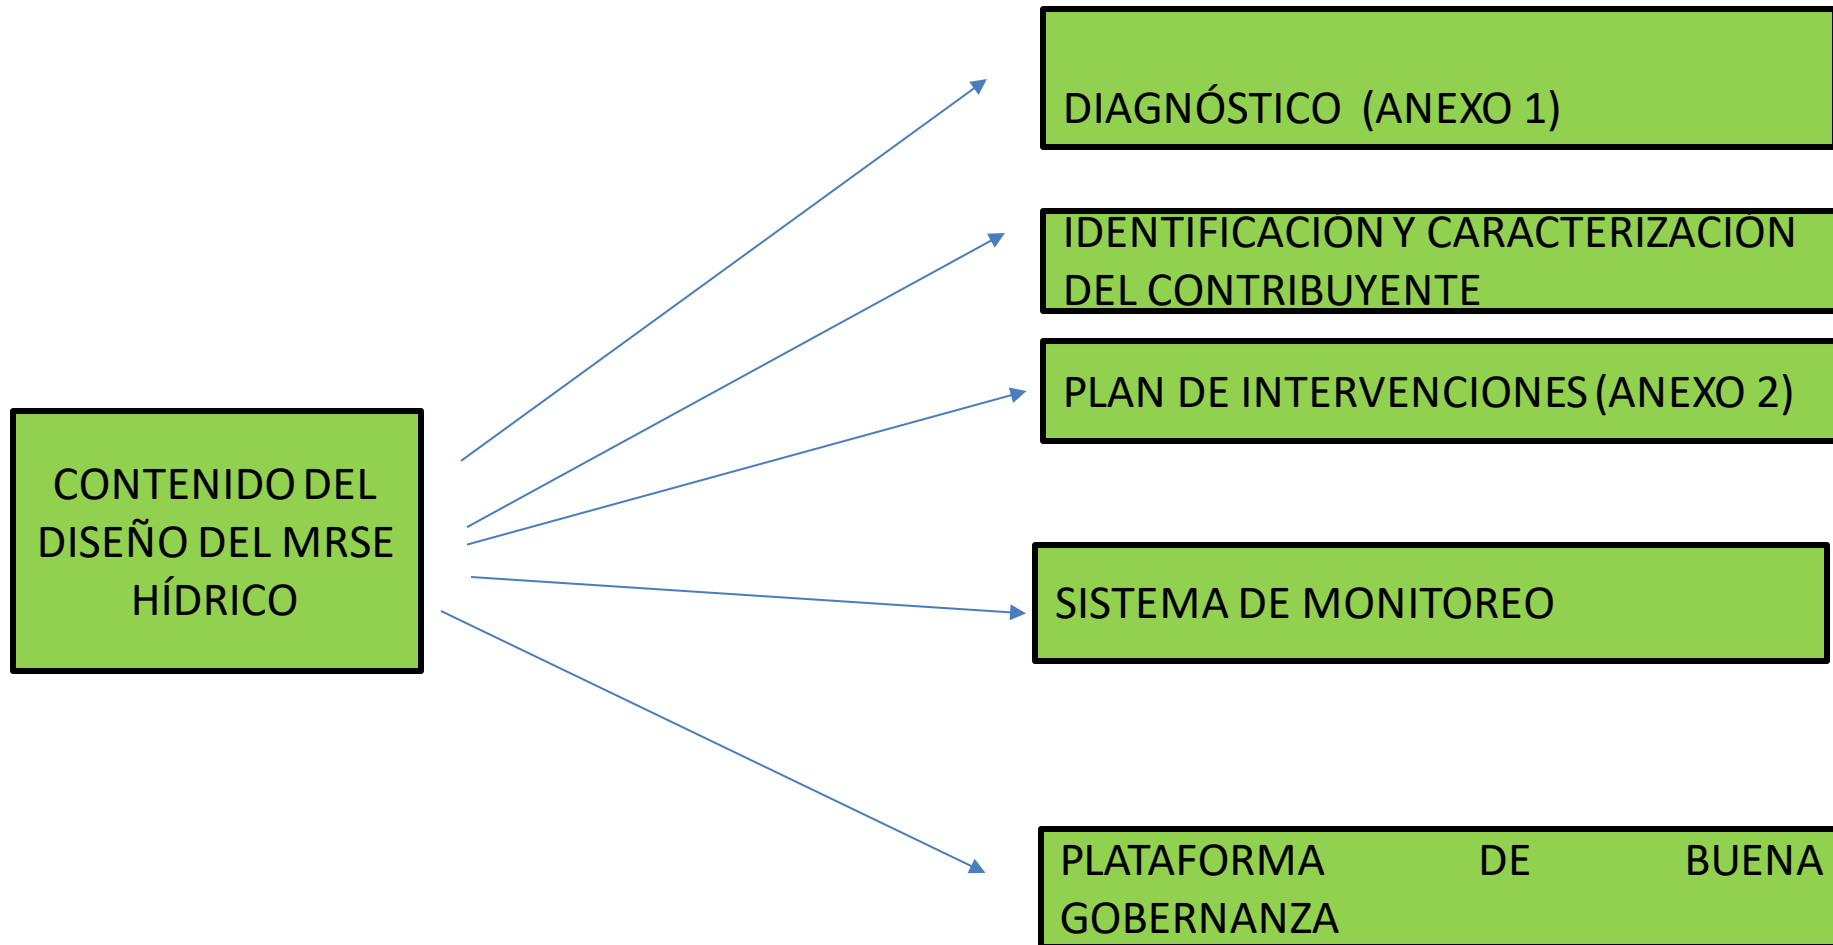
CONTENIDO DEL DISEÑO DEL MRSE HÍDRICO

DIAGNÓSTICO (ANEXO 1)

IDENTIFICACIÓN Y CARACTERIZACIÓN DEL CONTRIBUYENTE

PLAN DE INTERVENCIONES (ANEXO 2)

SISTEMA DE MONITOREO

PLATAFORMA DE BUENA GOBERNANZA